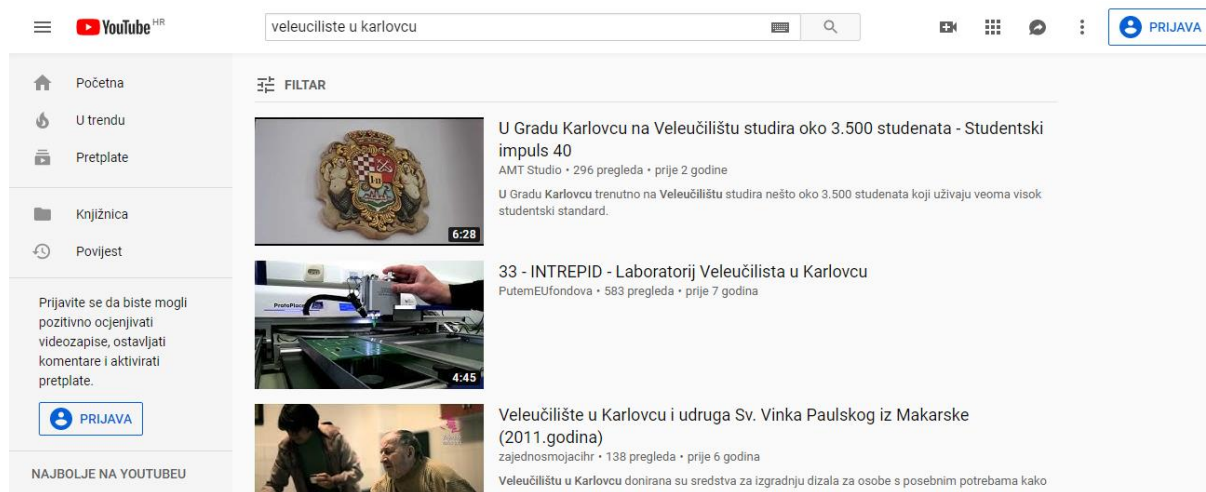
YouTube HR

veleuciliste u karlovcu

PRIJAVA

Početna

U trendu

Pretplate

Knjižnica

Povijest

Prijavite se da biste mogli pozitivno ocjenjivati videozapise, ostavljati komentare i aktivirati pretplate.

PRIJAVA

NAJBOLJE NA YOUTUBEU

FILTAR

U Gradu Karlovcu na Veleučilištu studira oko 3.500 studenata - Studentski impuls 40
AMT Studio • 296 pregleda • prije 2 godine
U Gradu Karlovcu trenutno na Veleučilištu studira nešto oko 3.500 studenata koji uživaju veoma visok studentski standard.
6:28

33 - INTREPID - Laboratorij Veleučilista u Karlovcu
PutemEUfondova • 583 pregleda • prije 7 godina
4:45

Veleučilište u Karlovcu i udruga Sv. Vinka Paulskog iz Makarske (2011.godina)
zajednosmojacihr • 138 pregleda • prije 6 godina
Veleučilištu u Karlovcu donirana su sredstva za izgradnju dizala za osobe s posebnim potrebama kako